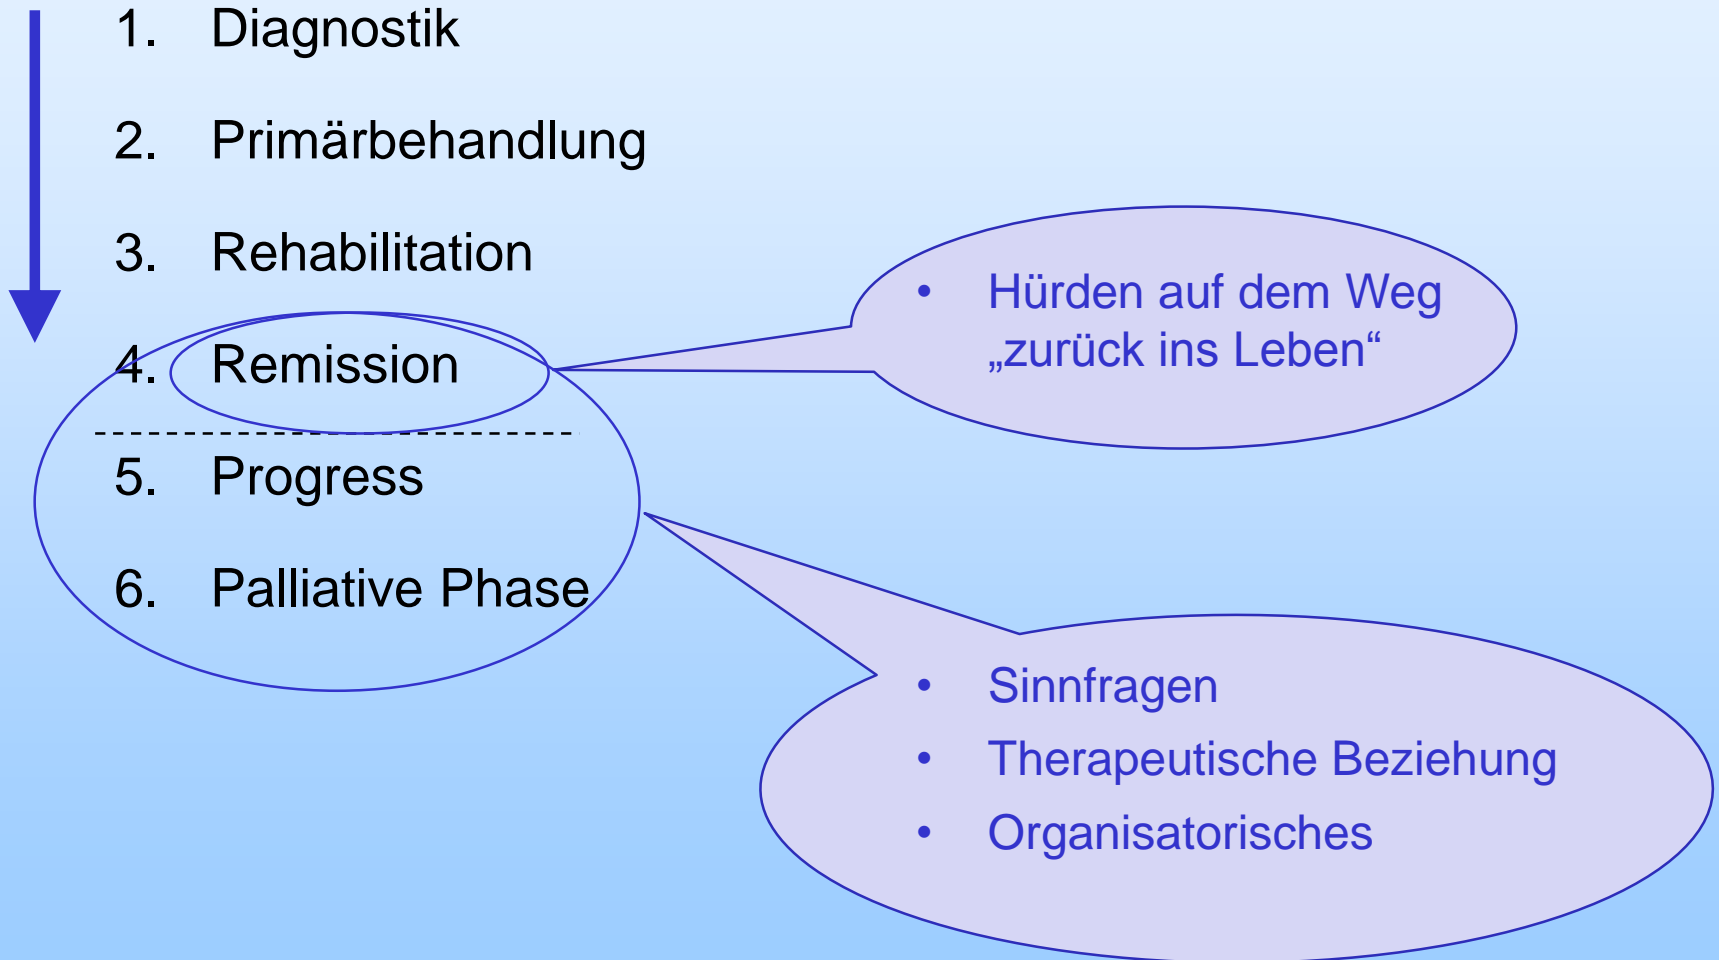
1. Diagnostik

2. Primärbehandlung

3. Rehabilitation

4. Remission

5. Progress

6. Palliative Phase

- Hürden auf dem Weg „zurück ins Leben“

- Sinnfragen
- Therapeutische Beziehung
- Organisatorisches